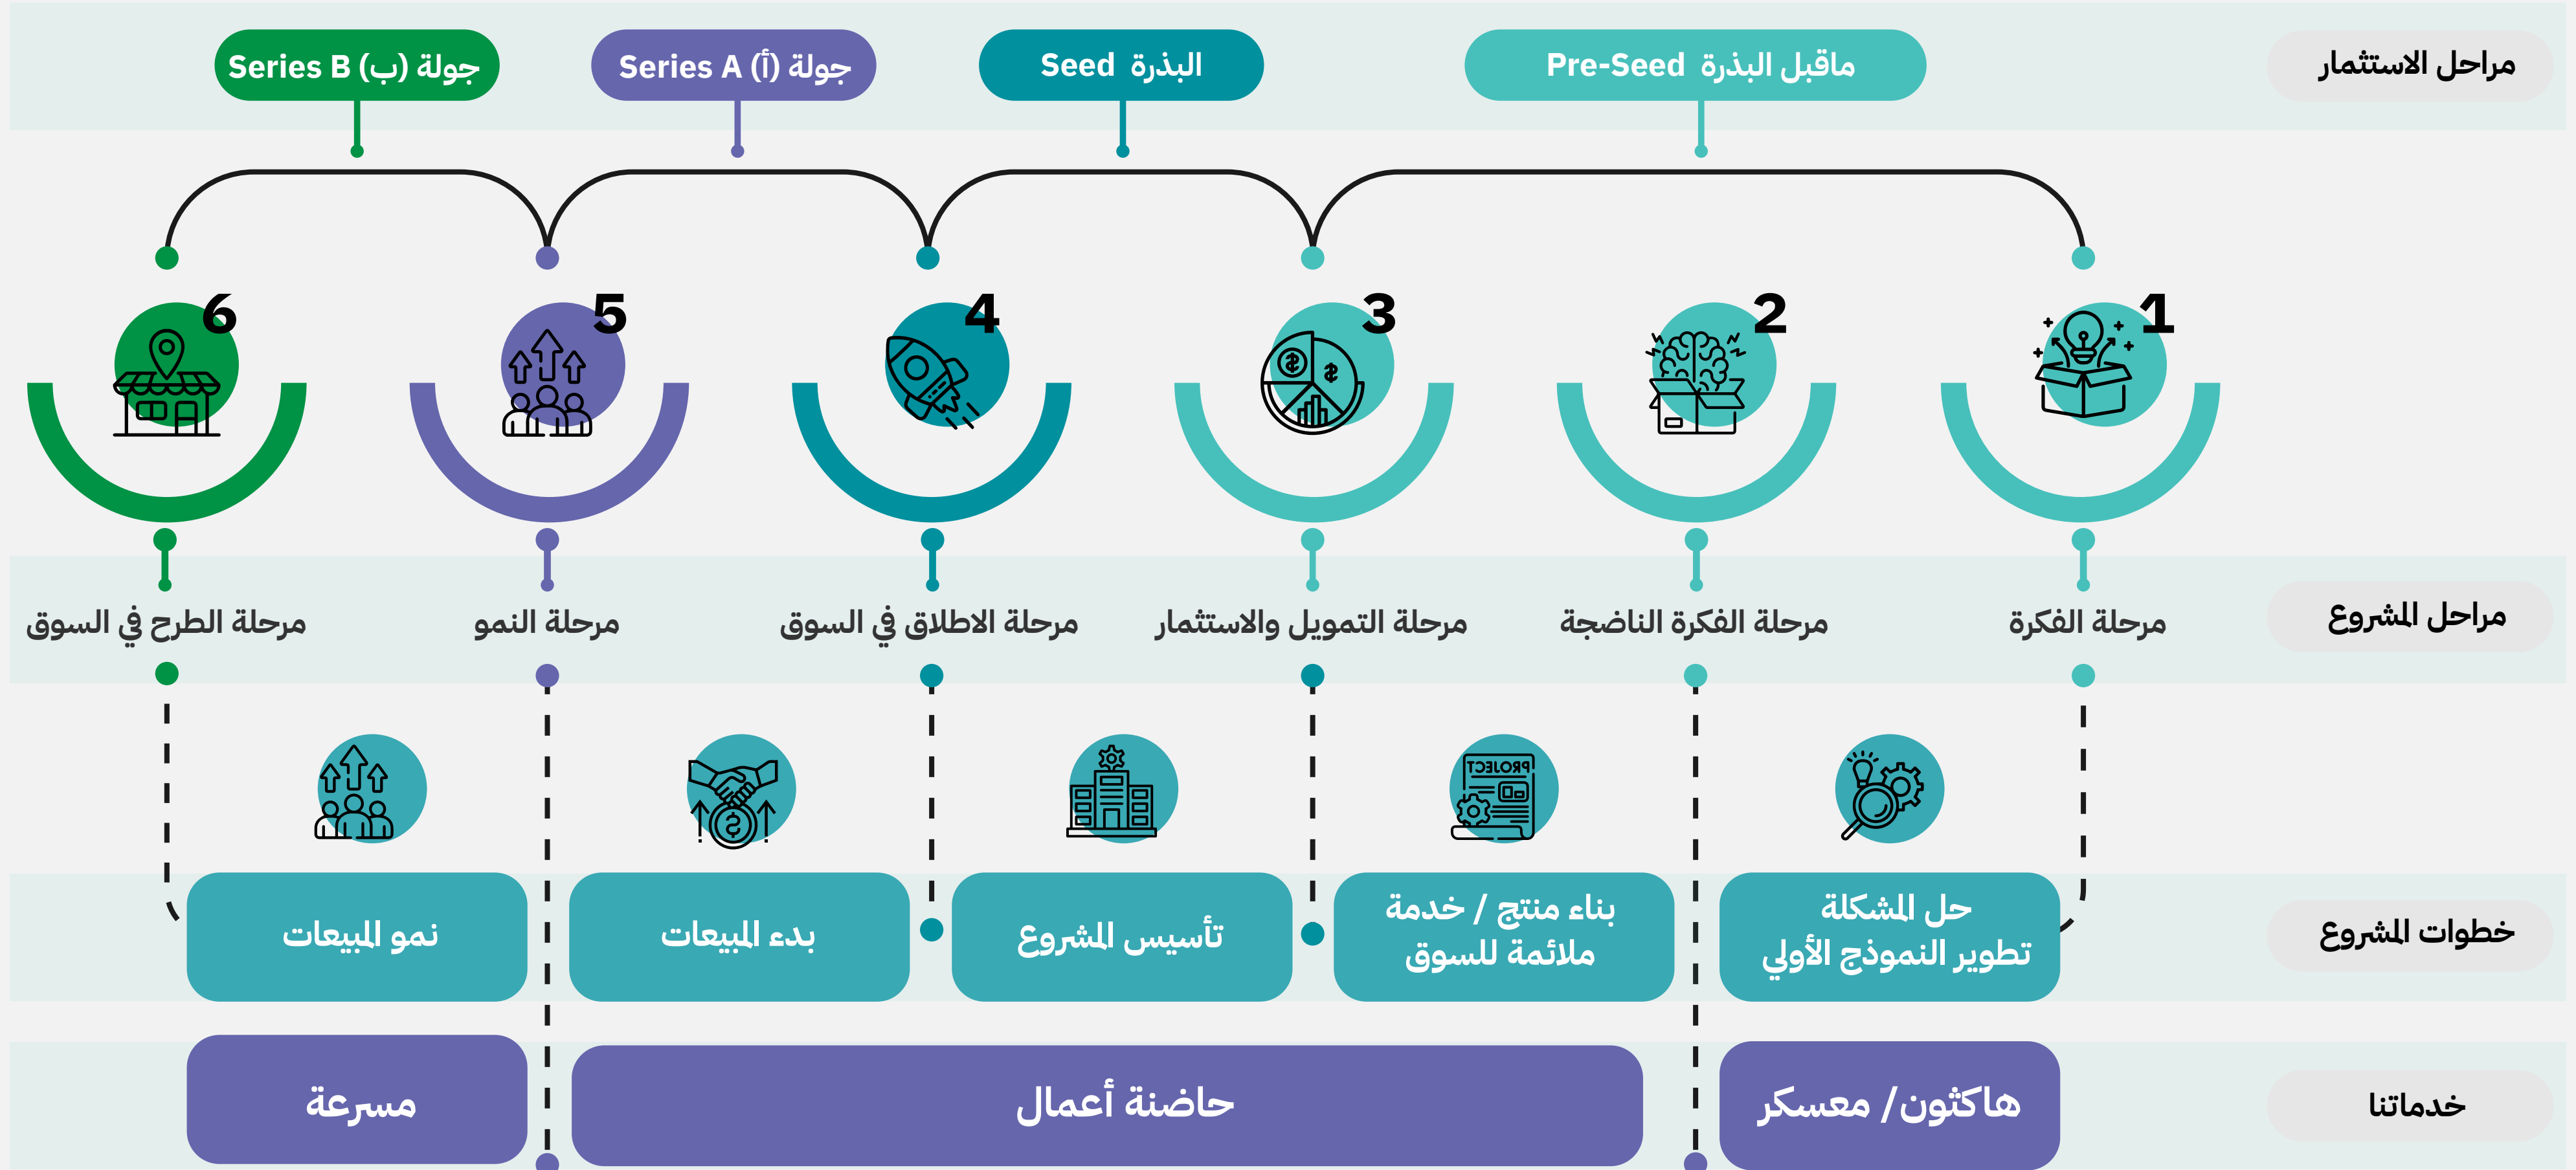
مراحل الاستثمار

ماقبل البذرة Pre-Seed

البذرة Seed

جولة (أ) Series A

جولة (ب) Series B

1
2
3
4
5
6

مراحل المشروع

مرحلة الفكرة

مرحلة الفكرة الناضجة

مرحلة التمويل والاستثمار

مرحلة الاطلاق في السوق

مرحلة النمو

مرحلة الطرح في السوق

PROJECT

خطوات المشروع

حل المشكلة
تطوير النموذج الأولي

بناء منتج / خدمة
ملائمة للسوق

تأسيس المشروع

بدء المبيعات

نمو المبيعات

خدماتنا

هاكثون / معسكر

حاضنة أعمال

مسرعة